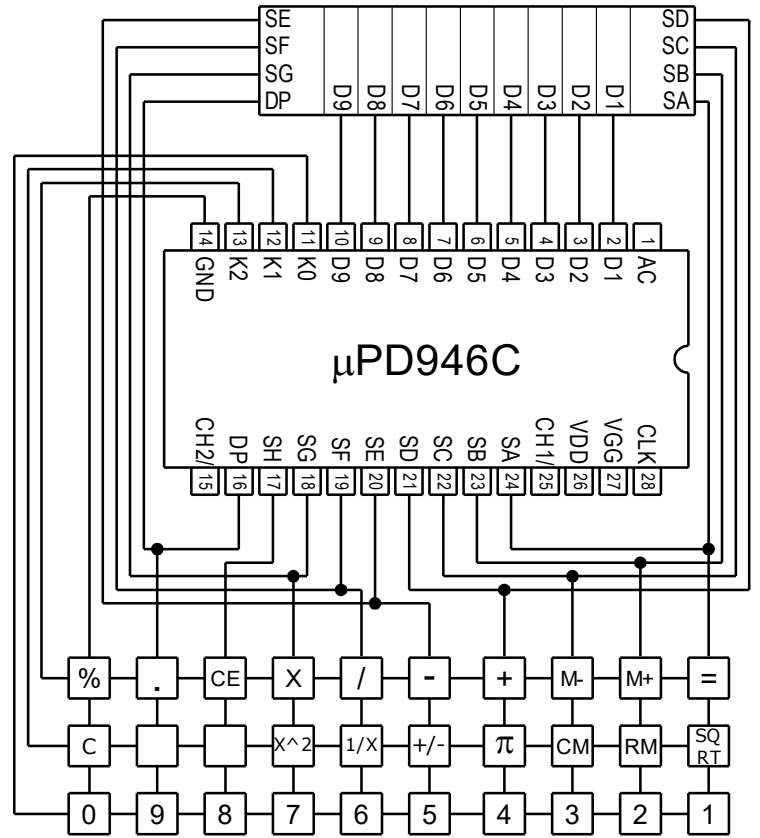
SE
SF
SG
DP
D9 D8 D7 D6 D5 D4 D3 D2 D1
SD
SC
SB
SA

14 13 12 11 10 9 8 7 6 5 4 3 2 1
GND K2 K1 K0 D9 D8 D7 D6 D5 D4 D3 D2 D1 AC

μPD946C

CH2/ DP SH SG SF SE SD SC SB SA CH1/ VDD VGG CLK
15 16 17 18 19 20 21 22 23 24 25 26 27 28

% . CE X / - + M- M+ =
C X^2 1/X +/- π CM RM SQ RT
0 9 8 7 6 5 4 3 2 1